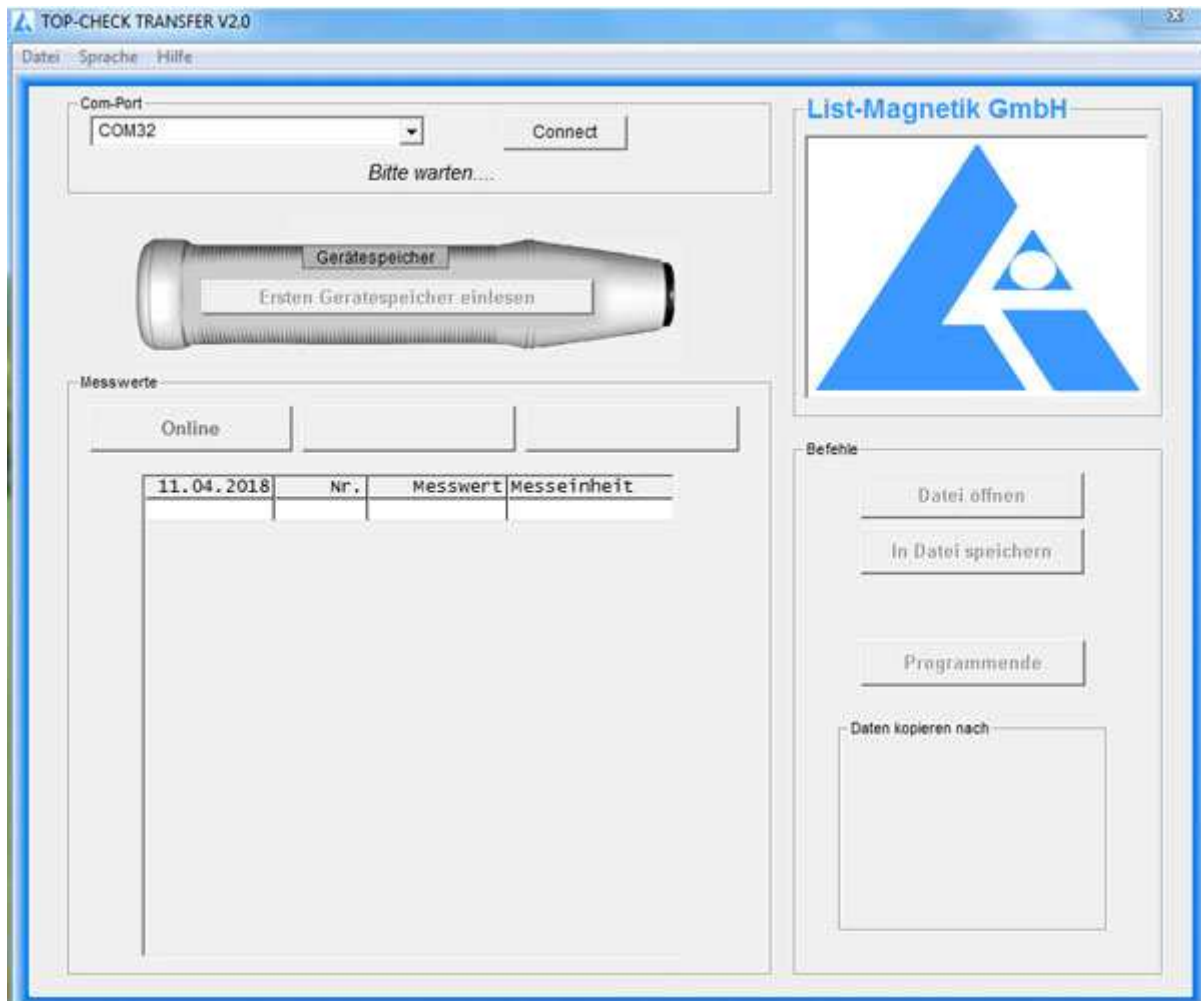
TOP-CHECK TRANSFER V2.0

Datei Sprache Hilfe

Com-Port

COM32

Connect

Bitte warten....

List-Magnetik GmbH

Gerätespeicher

Ersten Gerätespeicher einlesen

Messwerte

Online

| 11.04.2018 | Nr. | Messwert | Messeinheit |
|---|---|---|---|
| | | | |

Befehle

Datei öffnen

In Datei speichern

Programmende

Daten kopieren nach